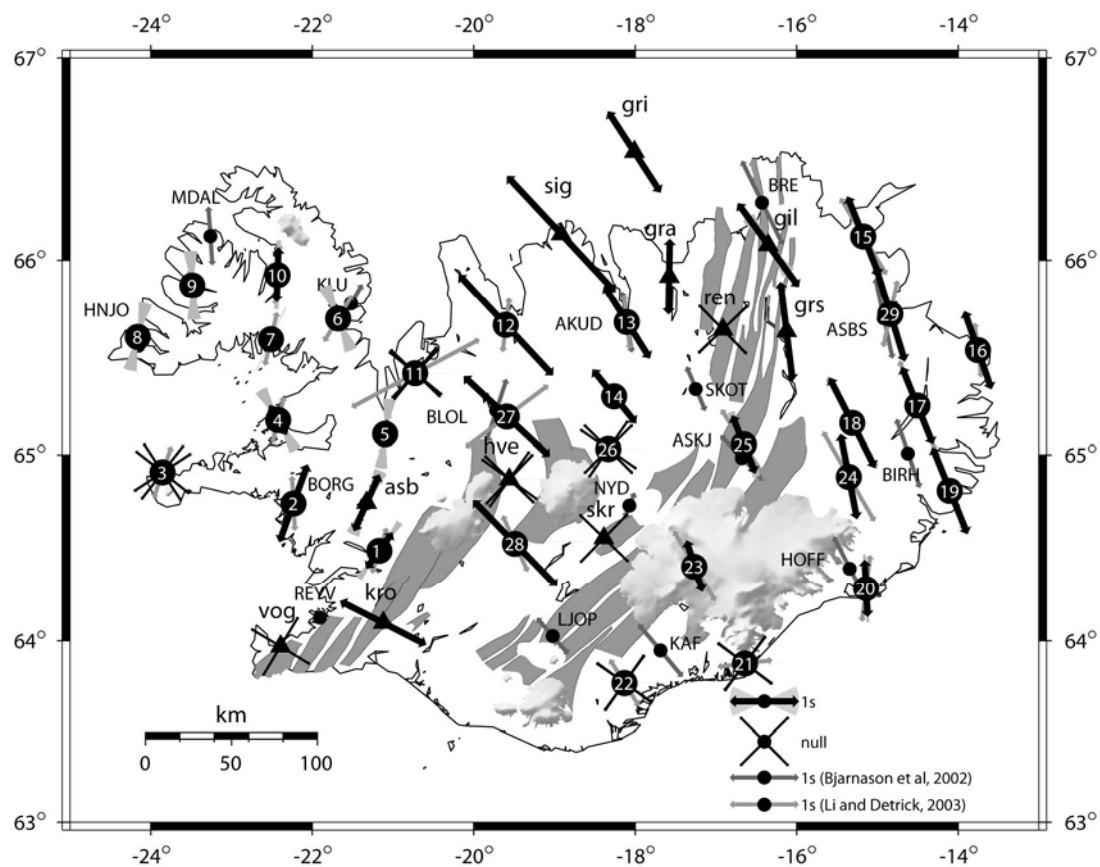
-24° -22° -20° -18° -16° -14°

67° 66° 65° 64° 63°

gri
sig
gra
BRE
gil
MDAL
15
10
KLU
HNJO
9
8
7
6
12
AKUD
13
ren
grs
ASBS
29
16
11
BLOL
14
SKOT
17
4
5
27
26
ASKJ
25
18
3
hve
NYD
24
BIRH
19
BORG
2
asb
skr
1
28
23
HOFF
20
REYV
kro
vog
LJOP
KAF
22
21
1s
null
1s (Bjarnason et al, 2002)
1s (Li and Detrick, 2003)
km
0 50 100